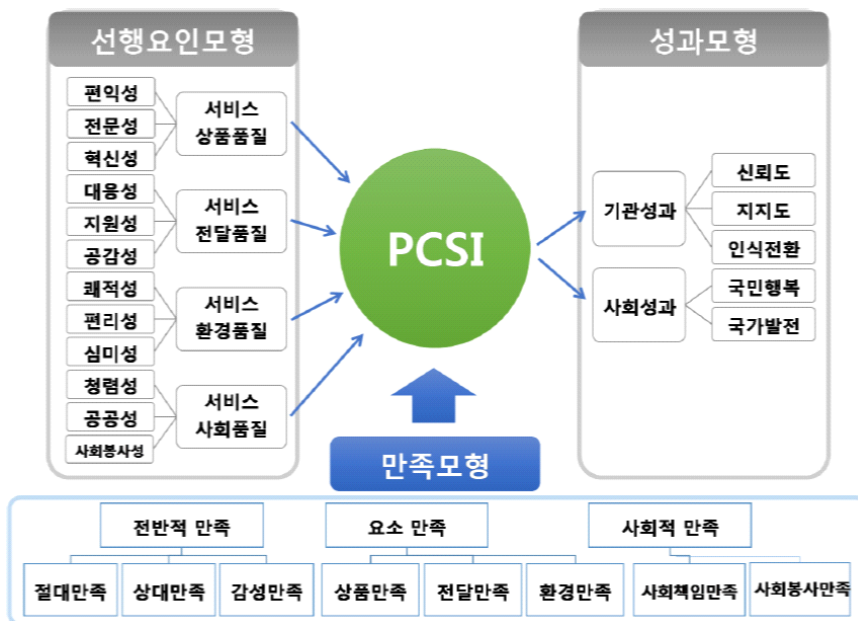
선행요인모형

편익성
전문성
혁신성
서비스 상품품질

대응성
지원성
공감성
서비스 전달품질

쾌적성
편리성
심미성
서비스 환경품질

청렴성
공공성
사회봉사성
서비스 사회품질

PCSI

성과모형

기관성과
신뢰도
지지도
인식전환

사회성과
국민행복
국가발전

만족모형

전반적 만족
절대만족
상대만족
감성만족

요소 만족
상품만족
전달만족
환경만족

사회적 만족
사회책임만족
사회봉사만족